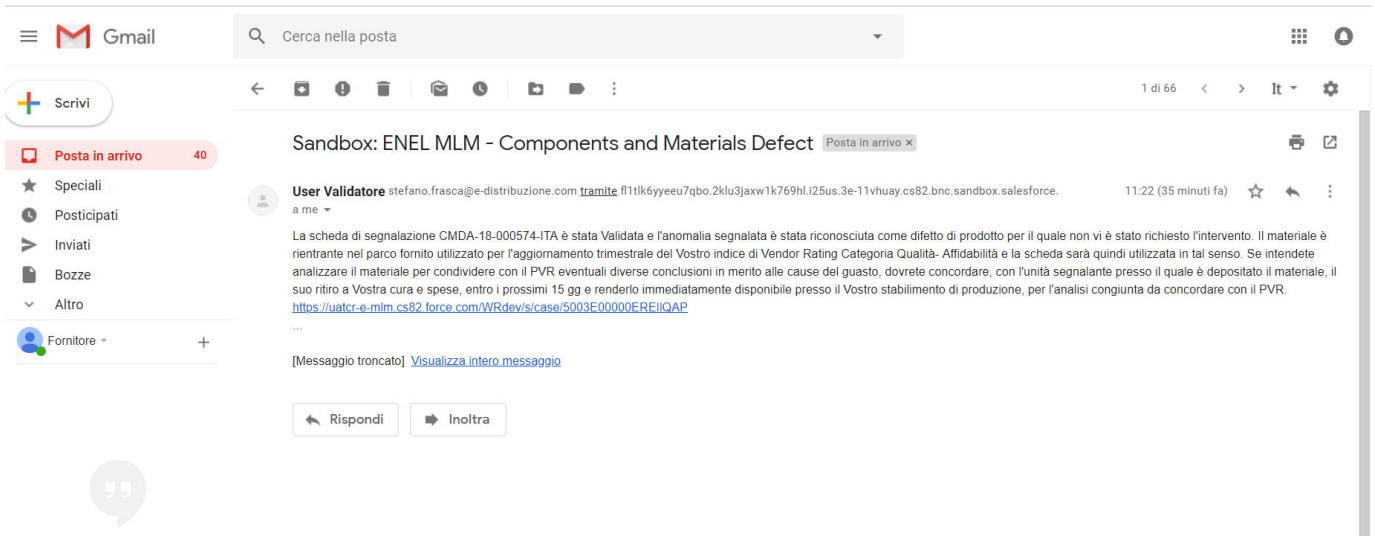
Gmail

Cerca nella posta

Scrivi

Posta in arrivo 40
Speciali
Posticipati
Inviati
Bozze
Altro

Fornitore

1 di 66

It

Sandbox: ENEL MLM - Components and Materials Defect Posta in arrivo ×

User Validatore stefano.frasca@e-distribuzione.com tramite fl1tlk6yyeeu7qbo.2klu3jaxw1k769hl.i25us.3e-11vhuay.cs82.bnc.sandbox.salesforce.
a me

11:22 (35 minuti fa)

La scheda di segnalazione CMDA-18-000574-ITA è stata Validata e l'anomalia segnalata è stata riconosciuta come difetto di prodotto per il quale non vi è stato richiesto l'intervento. Il materiale è rientrante nel parco fornito utilizzato per l'aggiornamento trimestrale del Vostro indice di Vendor Rating Categoria Qualità- Affidabilità e la scheda sarà quindi utilizzata in tal senso. Se intendete analizzare il materiale per condividere con il PVR eventuali diverse conclusioni in merito alle cause del guasto, dovrete concordare, con l'unità segnalante presso il quale è depositato il materiale, il suo ritiro a Vostra cura e spese, entro i prossimi 15 gg e renderlo immediatamente disponibile presso il Vostro stabilimento di produzione, per l'analisi congiunta da concordare con il PVR.
https://uatcr-e-mlm.cs82.force.com/WRdev/s/case/5003E00000EREIlQAP
...

[Messaggio troncato] Visualizza intero messaggio

Rispondi
Inoltra